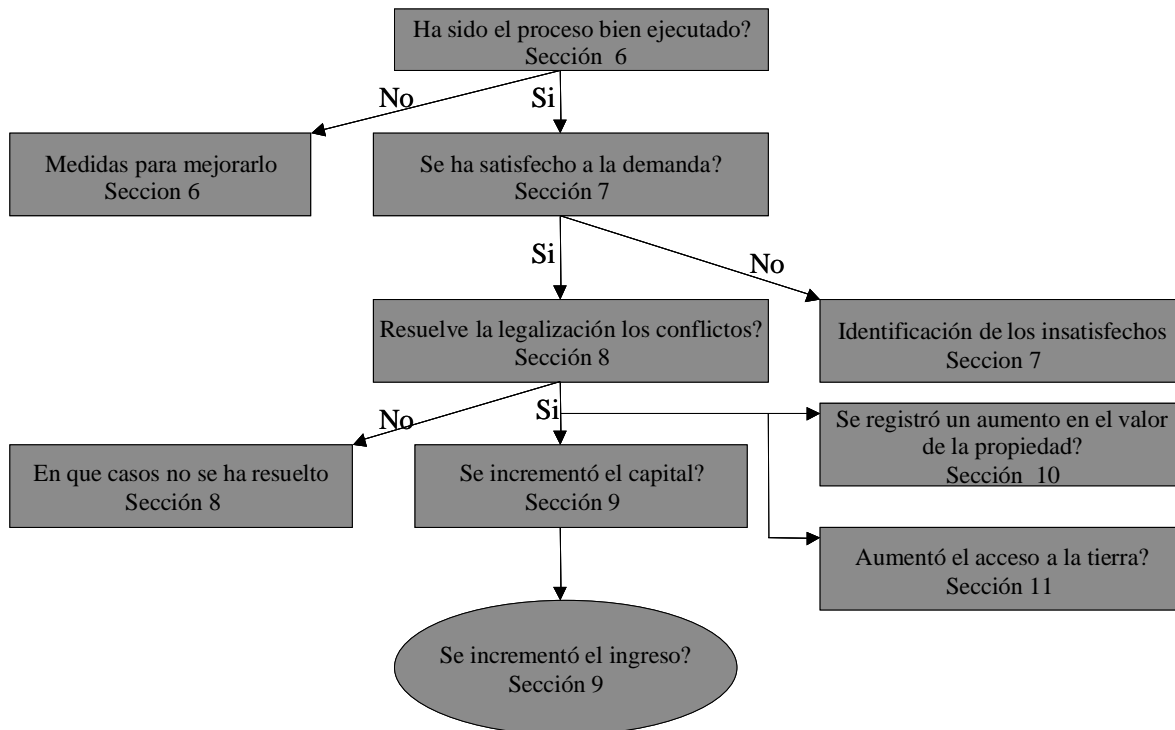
Ha sido el proceso bien ejecutado?
Sección 6

No

Si

Medidas para mejorarlo
Seccion 6

Se ha satisfecho a la demanda?
Sección 7

Si

No

Resuelve la legalización los conflictos?
Sección 8

Identificación de los insatisfechos
Seccion 7

No

Si

Se registró un aumento en el valor de la propiedad?
Sección 10

En que casos no se ha resuelto
Sección 8

Se incrementó el capital?
Sección 9

Aumentó el acceso a la tierra?
Sección 11

Se incrementó el ingreso?
Sección 9